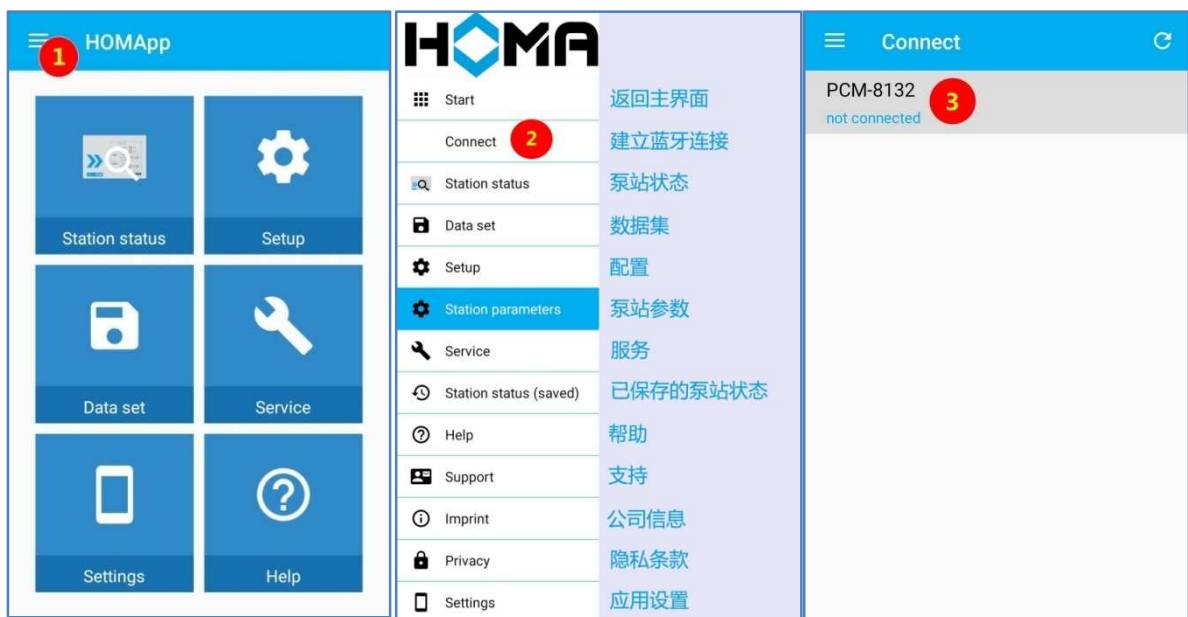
1 HOMApp

Station status

Setup

Data set

Service

Settings

Help

HOMA

Start 返回主界面

Connect 2 建立蓝牙连接

Station status 泵站状态

Data set 数据集

Setup 配置

Station parameters 泵站参数

Service 服务

Station status (saved) 已保存的泵站状态

Help 帮助

Support 支持

Imprint 公司信息

Privacy 隐私条款

Settings 应用设置

Connect

PCM-8132 3
not connected